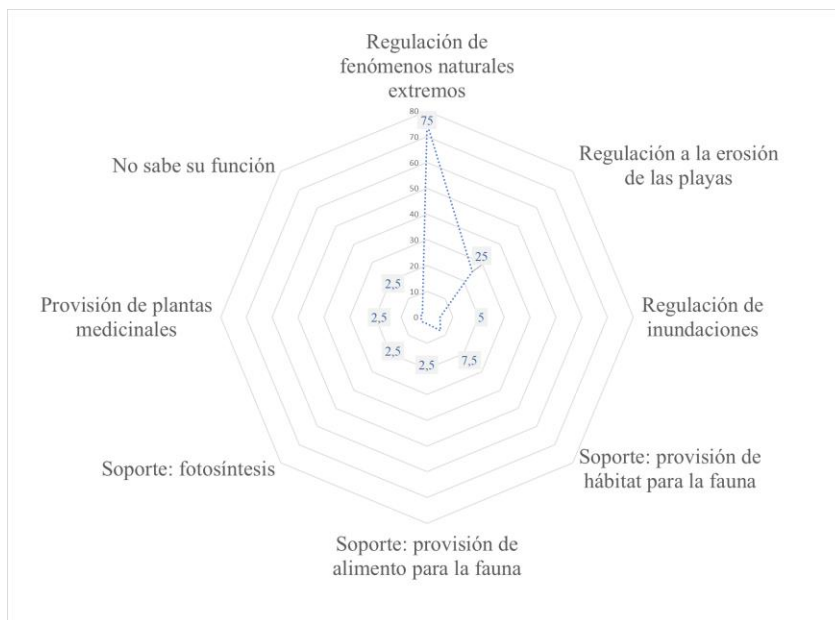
Regulación de fenómenos naturales extremos

Regulación a la erosión de las playas

Regulación de inundaciones

Soporte: provisión de hábitat para la fauna

Soporte: provisión de alimento para la fauna

Soporte: fotosíntesis

Provisión de plantas medicinales

No sabe su función

80
70
60
50
40
30
20
10
0

75
25
5
7,5
2,5
2,5
2,5
2,5